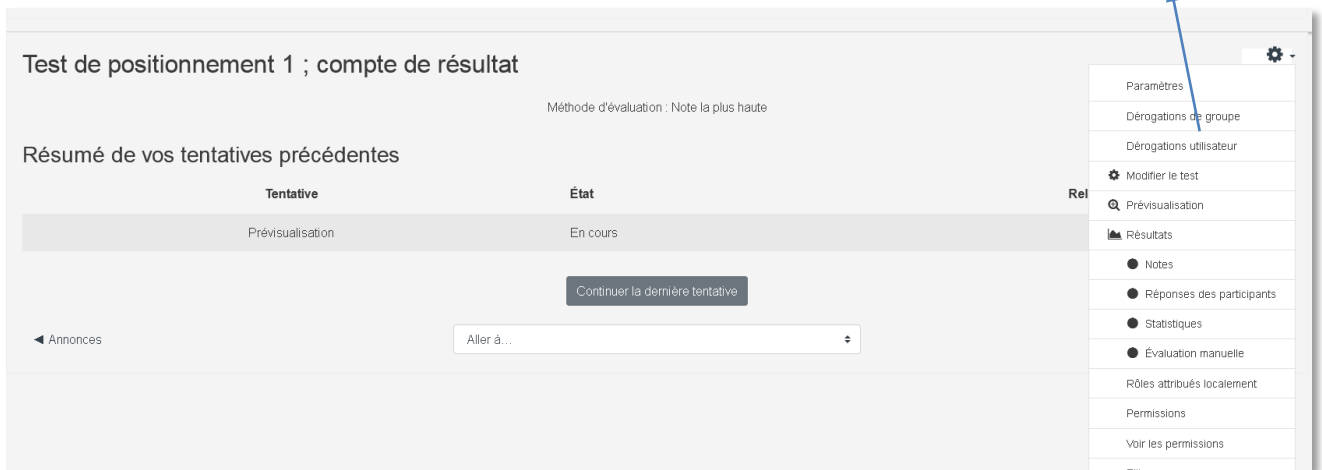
Test de positionnement 1 ; compte de résultat

Méthode d'évaluation : Note la plus haute

Résumé de vos tentatives précédentes

| Tentative | État | Rel |
|---|---|---|
| Prévisualisation | En cours | |

Continuer la dernière tentative

◀ Annonces

Aller à...

Paramètres
Dérogations de groupe
Dérogations utilisateur
Modifier le test
Prévisualisation
Résultats
Notes
Réponses des participants
Statistiques
Évaluation manuelle
Rôles attribués localement
Permissions
Voir les permissions